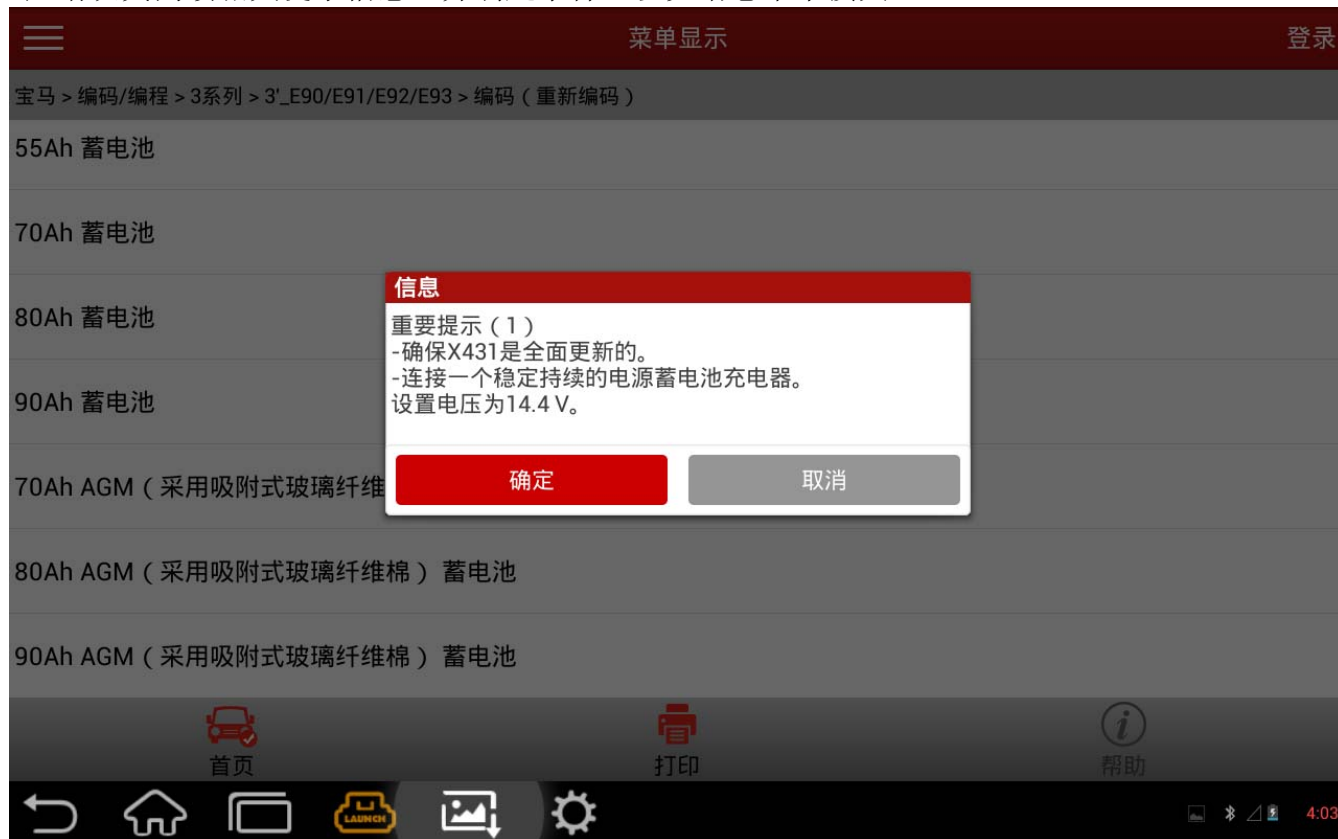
菜单显示

登录

宝马 > 编码/编程 > 3系列 > 3'_E90/E91/E92/E93 > 编码（重新编码）

55Ah 蓄电池

70Ah 蓄电池

80Ah 蓄电池

90Ah 蓄电池

70Ah AGM（采用吸附式玻璃纤维

80Ah AGM（采用吸附式玻璃纤维棉）蓄电池

90Ah AGM（采用吸附式玻璃纤维棉）蓄电池

信息

重要提示（1）
-确保X431是全面更新的。
-连接一个稳定持续的电源蓄电池充电器。
设置电压为14.4 V。

确定

取消

首页

打印

帮助

LAUNCH

4:03